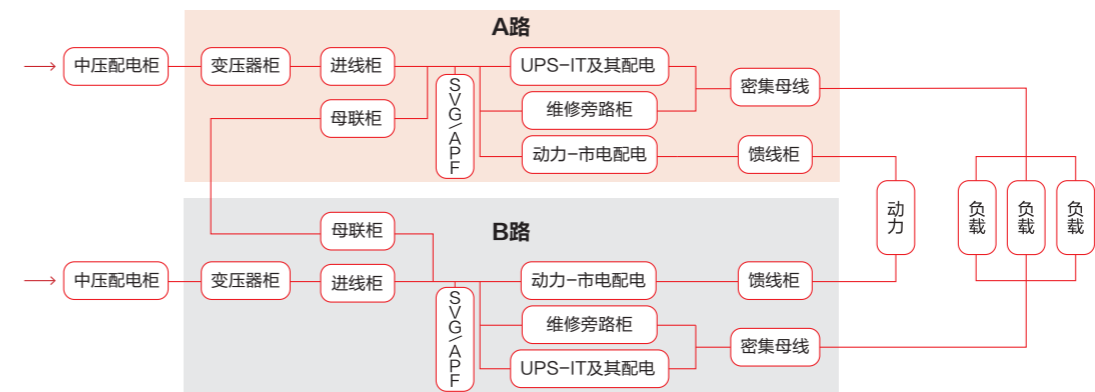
A路

中压配电柜
变压器柜
进线柜
UPS-IT及其配电
维修旁路柜
密集母线
母联柜
SVG/APF
动力-市电配电
馈线柜

动力
负载
负载
负载

B路

母联柜
中压配电柜
变压器柜
进线柜
动力-市电配电
馈线柜
SVG/APF
维修旁路柜
密集母线
UPS-IT及其配电